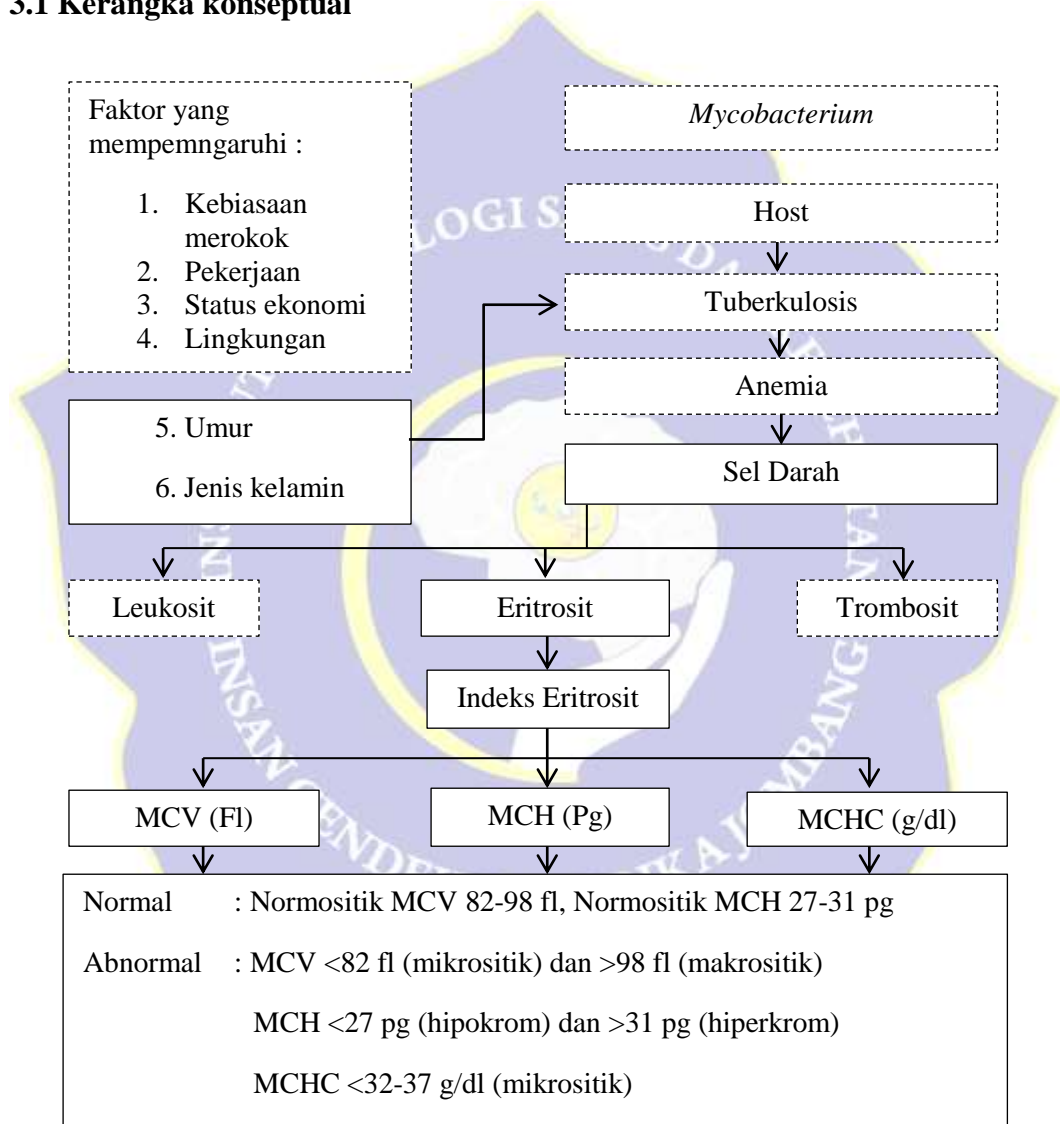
3.1 Kerangka konseptual

Faktor yang mempemngaruhi :

1. Kebiasaan merokok
2. Pekerjaan
3. Status ekonomi
4. Lingkungan

5. Umur

6. Jenis kelamin

*Mycobacterium*

Host

Tuberkulosis

Anemia

Sel Darah

Leukosit

Eritrosit

Trombosit

Indeks Eritrosit

MCV (Fl)

MCH (Pg)

MCHC (g/dl)

Normal : Normositik MCV 82-98 fl, Normositik MCH 27-31 pg

Abnormal : MCV <82 fl (mikrositik) dan >98 fl (makrositik)

MCH <27 pg (hipokrom) dan >31 pg (hiperkrom)

MCHC <32-37 g/dl (mikrositik)